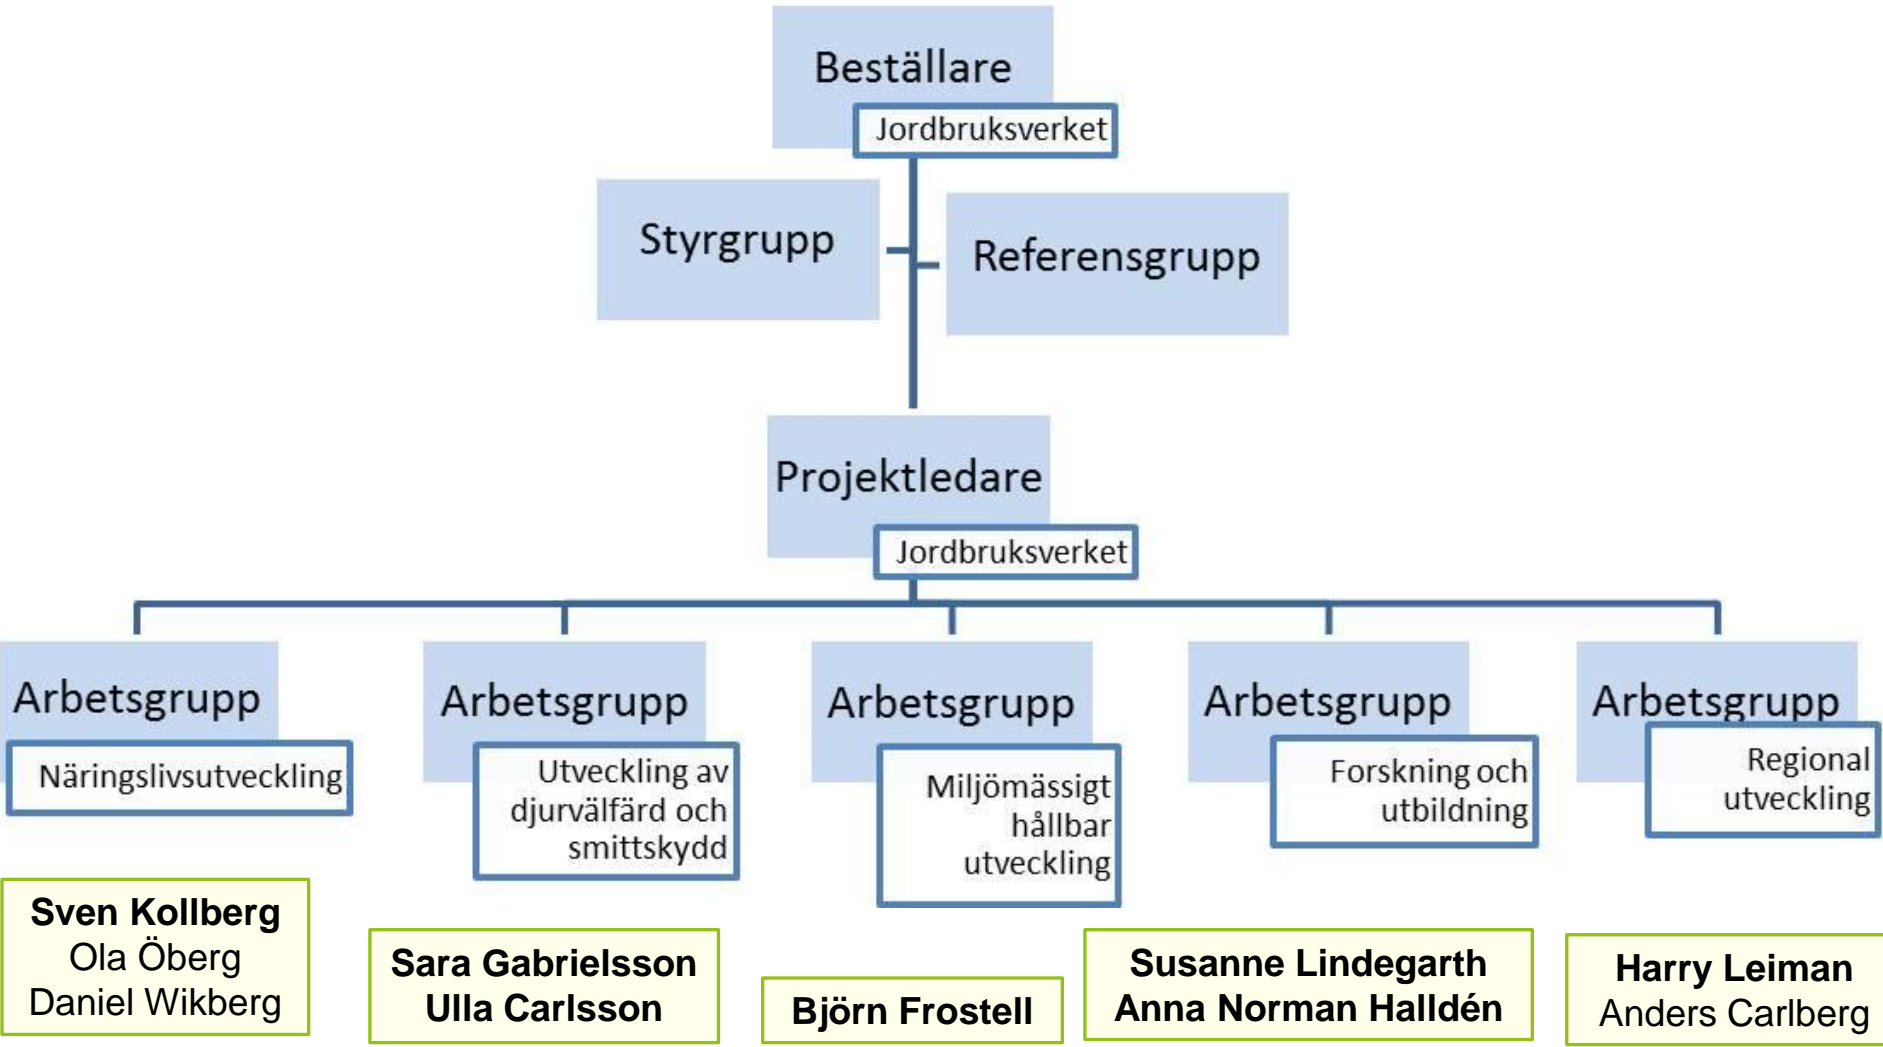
Beställare
Jordbruksverket

Styrgrupp

Referensgrupp

Projektledare
Jordbruksverket

Arbetsgrupp
Näringslivsutveckling

Arbetsgrupp
Utveckling av djurvälfärd och smittskydd

Arbetsgrupp
Miljömässigt hållbar utveckling

Arbetsgrupp
Forskning och utbildning

Arbetsgrupp
Regional utveckling

Sven Kollberg
Ola Öberg
Daniel Wikberg

Sara Gabrielsson
Ulla Carlsson

Björn Frostell

Susanne Lindegarth
Anna Norman Halldén

Harry Leiman
Anders Carlberg